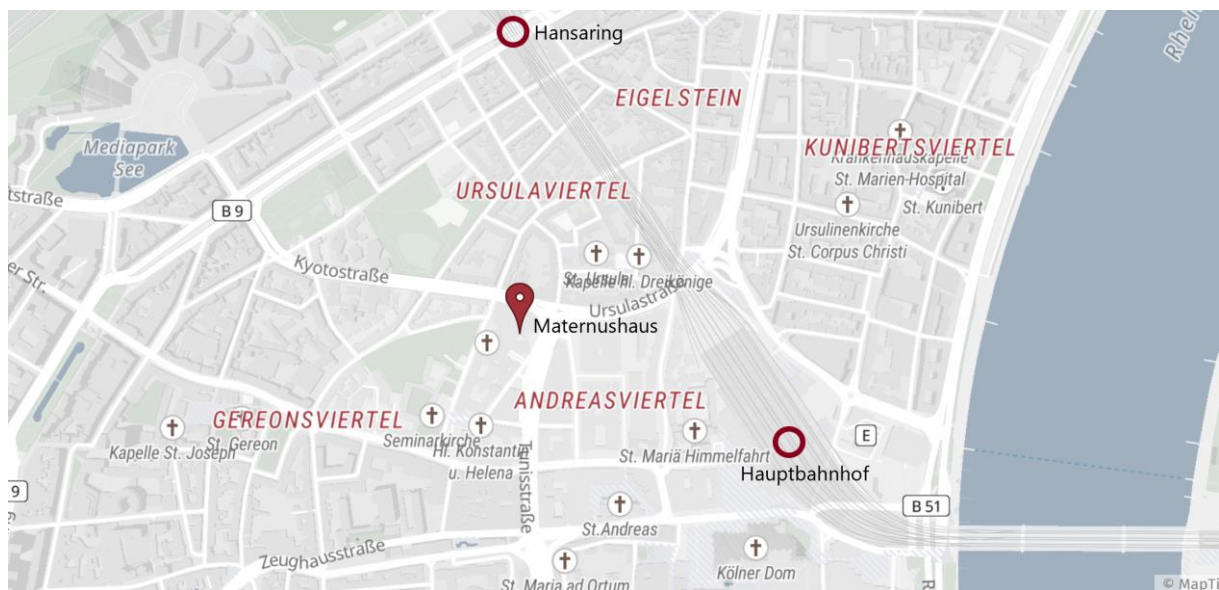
Hansaring
EIGELSTEIN
Rhein
Mediapark See
KUNIBERTSVIERTEL
Krankenhauskapelle
St. Marien-Hospital
tstraße
URSULAVIERTEL
B 9
St. Kunibert
Ursulinenkirche
St. Corpus Christi
er Str.
Kyotostraße
St. Ursula
Kapelle Hl. Dreikönige
Ursulastraße
Maternushaus
ANDREASVIERTEL
GEREONSVIERTEL
Kapelle St. Joseph
St. Gereon
Seminarkirche
Hl. Konstantin u. Helena
Tunisstraße
St. Mariä Himmelfahrt
Hauptbahnhof
E
9
B 51
St.Andreas
Zeughausstraße
Kölner Dom
St. Maria ad Ortum
© MapTi